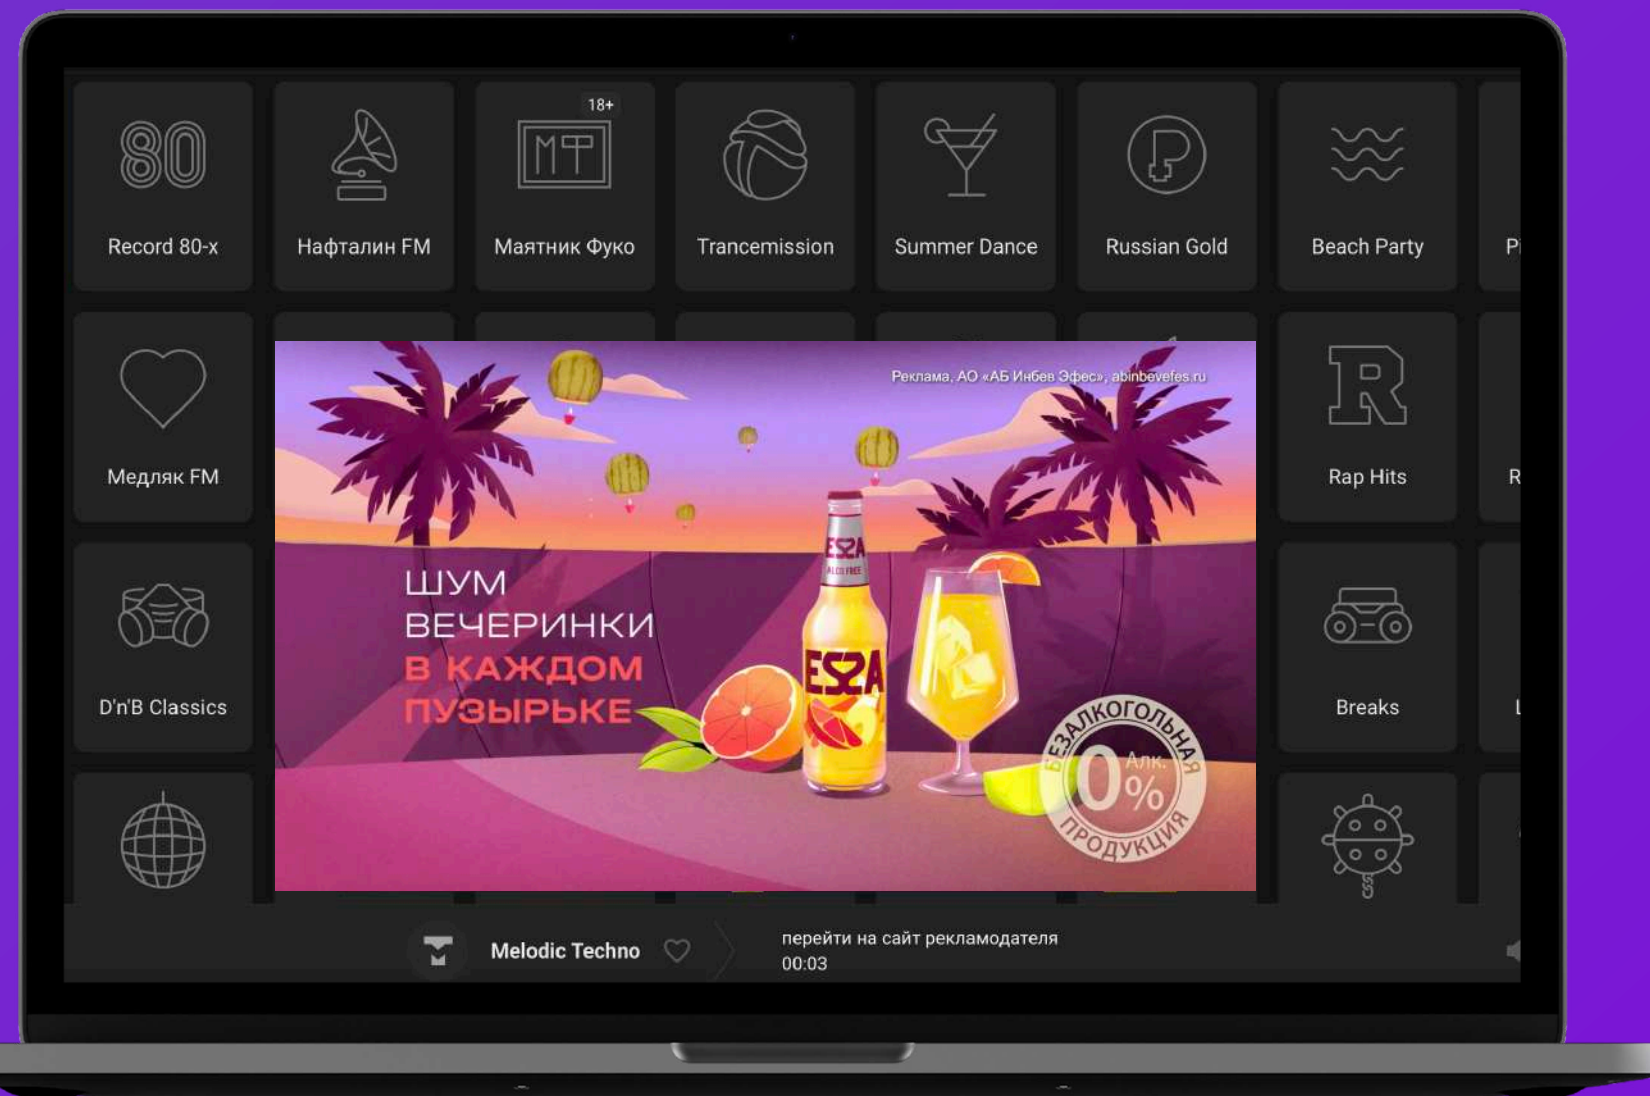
80
Record 80-х

Нафталин FM

18+
МТ
Маятник Фуко

Trancemission

Summer Dance

Russian Gold

Beach Party

P

Медляк FM

Реклама, АО «АБ Инбев Эфес», abinbevefes.ru

ШУМ ВЕЧЕРИНКИ В КАЖДОМ ПУЗЫРЬКЕ

ESSA
ALCO FREE
ESSA

БЕЗАЛКОГОЛЬНАЯ 0% Алк. ПРОДУКЦИЯ

R
Rap Hits

R

D'n'B Classics

Breaks

L

Melodic Techno

перейти на сайт рекламодателя
00:03